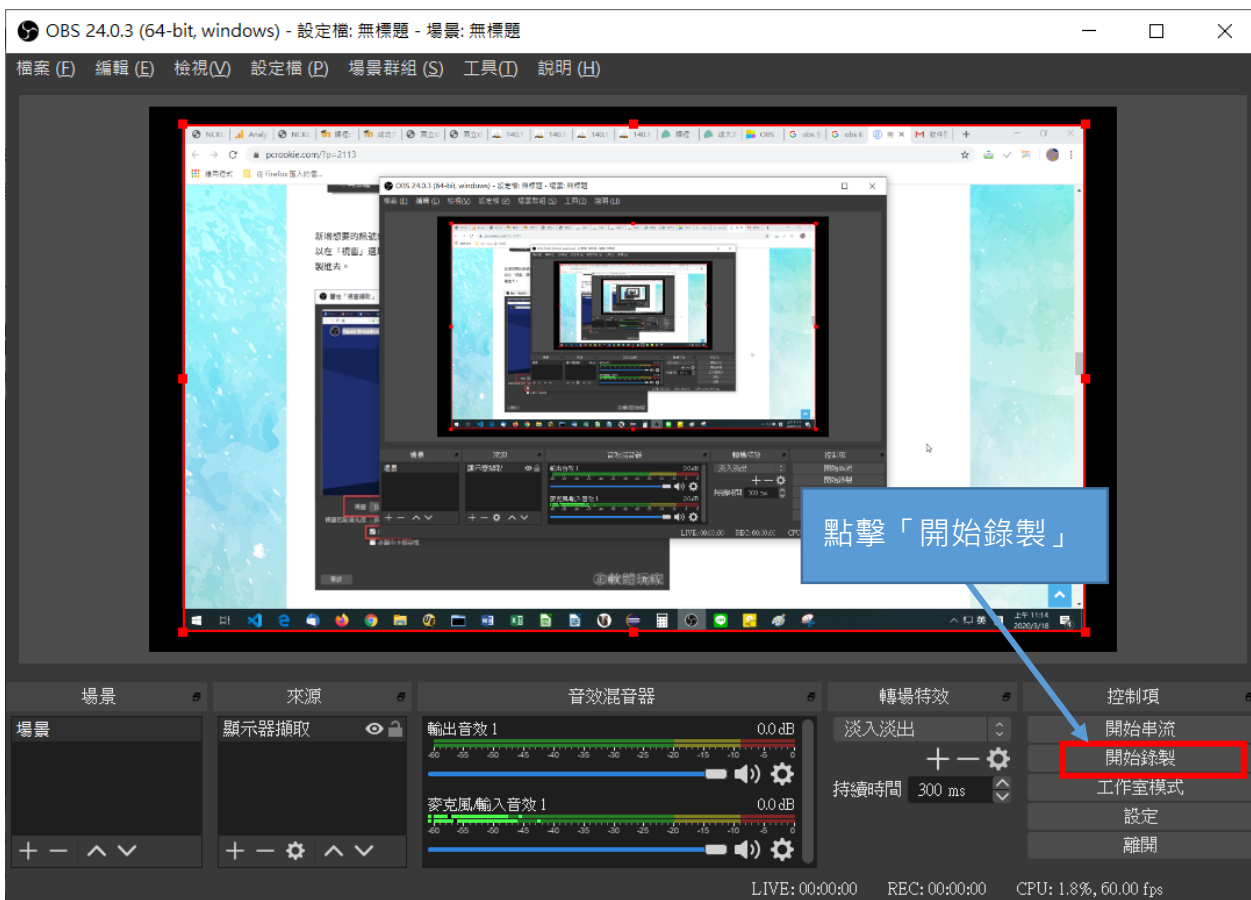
OBS 24.0.3 (64-bit, windows) - 設定檔: 無標題 - 場景: 無標題

檔案 (F) 編輯 (E) 檢視(V) 設定檔 (P) 場景群組 (S) 工具(T) 說明 (H)

pcrookie.com/?p=2113

點擊「開始錄製」

場景
來源
音效混音器
轉場特效
控制項

場景

顯示器擷取

輸出音效 1
0.0 dB
-60 -55 -50 -45 -40 -35 -30 -25 -20 -15 -10 -5 0

麥克風/輸入音效 1
0.0 dB
-60 -55 -50 -45 -40 -35 -30 -25 -20 -15 -10 -5 0

淡入淡出
持續時間 300 ms

開始串流
開始錄製
工作室模式
設定
離開

LIVE: 00:00:00 REC: 00:00:00 CPU: 1.8%, 60.00 fps